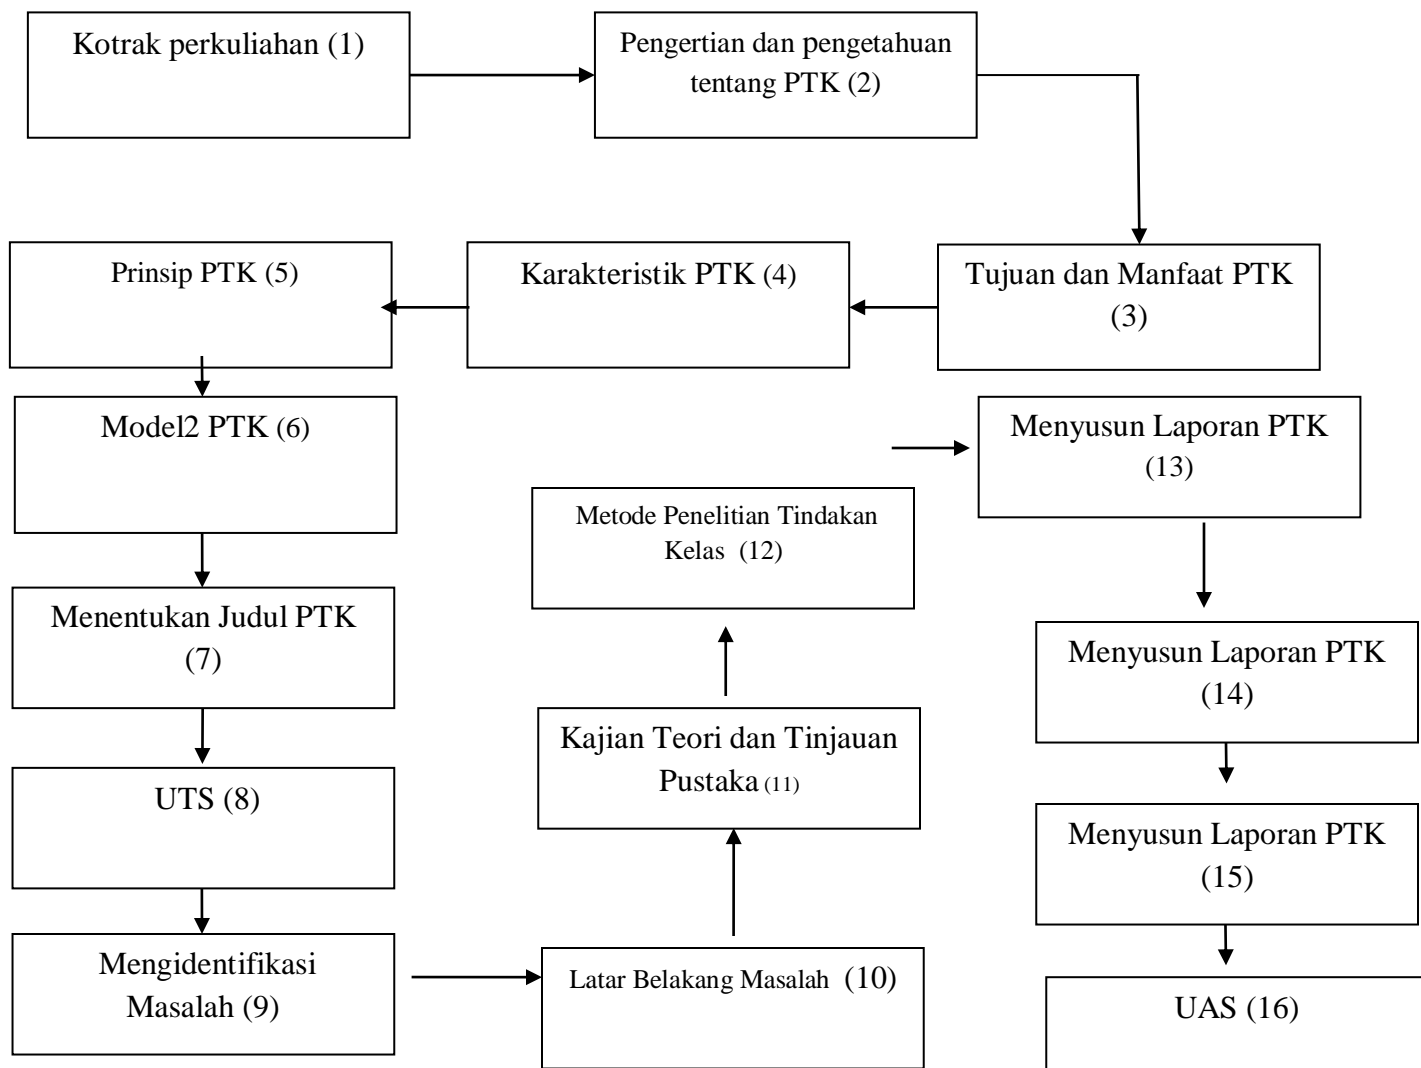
Kotrak perkuliahan (1)

Pengertian dan pengetahuan tentang PTK (2)

Tujuan dan Manfaat PTK (3)

Karakteristik PTK (4)

Prinsip PTK (5)

Model2 PTK (6)

Menentukan Judul PTK (7)

UTS (8)

Mengidentifikasi Masalah (9)

Latar Belakang Masalah (10)

Kajian Teori dan Tinjauan Pustaka (11)

Metode Penelitian Tindakan Kelas (12)

Menyusun Laporan PTK (13)

Menyusun Laporan PTK (14)

Menyusun Laporan PTK (15)

UAS (16)